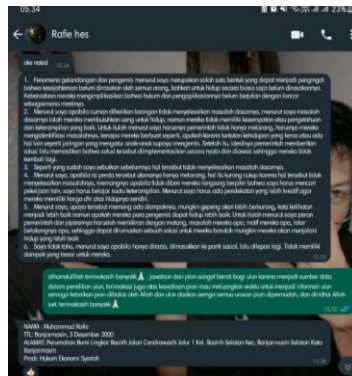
05.34

Rafie hes

oke nabad 15.26

1. Fenomena gelandangan dan pengemis menurut saya merupakan salah satu bentuk yang dapat menjadi penghargai bahwa kesejahteraan belum dirasakan oleh semua orang, bahkan untuk hidup secara biasa saja belum dirasakannya. Kebanyakan mereka mengimplikasikan bahwa hukum dan pengelolaannya belum berjalan dengan benar sebagaimana mestinya.
2. Menurut saya apabila cumon diberikan lapangan tidak menyelesaikan masalah dasarnya, menurut saya masalah dasarnya ialah mereka membutuhkan uang untuk hidup, namun mereka tidak memiliki kesempatan atau pengetahuan dan keterampilan yang baik. Untuk itulah menurut saya harusnya pemerintah tidak hanya melarang, harusnya mereka mengidentifikasi masalahnya, kenapa mereka berbuat seperti, apakah karena tuntutan kehidupan yang keras atau ada hal lain seperti jaringan yang mengatur anak-anak supaya mengemis. Setelah itu, idealnya pemerintah memberikan solusi lain, memastikan bahwa solusi tersebut diimplementasikan secara nyata dan diawasi sehingga mereka tidak kembali lagi.
3. Seperti yang sudah saya sebutkan sebelumnya hal tersebut tidak menyelesaikan masalah dasarnya.
4. Menurut saya, apabila isi perda tersebut utamanya hanya melarang, hal itu kurang cukup karena hal tersebut tidak menyelesaikan masalahnya, memangnya apabila tidak diberi mereka langsung berpikir bahwa saya harus mencari pekerjaan lain, saya harus belajar suatu keterampilan. Menurut saya harus ada pendekatan yang lebih kreatif agar mereka memiliki harga diri atas hidupnya sendiri.
5. Menurut saya, upaya tersebut memang ada dampaknya, mungkin gepeng akan lebih berkurang, kota kelihatan menjadi lebih baik namun apakah mereka para pengemis dapat hidup lebih baik. Untuk itulah menurut saya peran pemerintah dan jajarannya harusnya memiliki andil dengan melarang, masalah mereka apa, maka mereka apa, latar belakangnya apa, sehingga dapat dirumuskan solusi untuk mereka barulah mungkin mereka akan menjalani hidup yang lebih baik
6. Saya tidak tahu, menurut saya apabila hanya dirazia, dimasukkan ke panti sosial, lalu dilepas lagi. Tidak memiliki dampak yang besar untuk mereka. 15.26

alhamdulillah terimakasih banyak🙏, jawaban dari pian sangat berati bagi ulun karena menjadi sumber data dalam penelitian ulun, terimakasih juga atas kesediaan pian mau meluangkan waktu untuk menjadi informan ulun semoga kebaikan pian dibalas oleh Allah dan ulun doakan semoga semua usaan pian dipermudah, dan diridhoi Allah swt. terimakasih banyak🙏 15.34 ✓✓

NAMA : Muhammad Rafie
TTL: Banjarmasin, 3 Desember 2000
ALAMAT: Perumahan Bumi Lingkar Basirih Jalan Cendrawasih Jalur 1 Kel. Basirih Selatan Kec. Banjarmasin Selatan Kota Banjarmasin
Prodi: Hukum Ekonomi Syariah